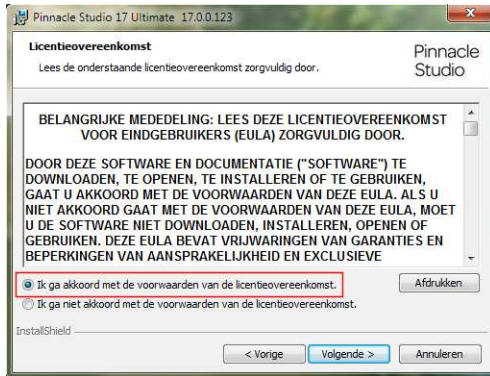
Pinnacle Studio 17 Ultimate 17.0.0.123

Licentieovereenkomst

Lees de onderstaande licentieovereenkomst zorgvuldig door.

Pinnacle Studio

BELANGRIJKE MEDEDELING: LEES DEZE LICENTIEOVEREENKOMST VOOR EINDGEBRUIKERS (EULA) ZORGVULDIG DOOR.

DOOR DEZE SOFTWARE EN DOCUMENTATIE ("SOFTWARE") TE DOWNLOADEN, TE OPENEN, TE INSTALLEREN OF TE GEBRUIKEN, GAAT U AKKOORD MET DE VOORWAARDEN VAN DEZE EULA. ALS U NIET AKKOORD GAAT MET DE VOORWAARDEN VAN DEZE EULA, MOET U DE SOFTWARE NIET DOWNLOADEN, INSTALLEREN, OPENEN OF GEBRUIKEN. DEZE EULA BEVAT VRIJWARINGEN VAN GARANTIES EN BEPERKINGEN VAN AANSPRAKELIJKHEID EN EXCLUSIEVE

Ik ga akkoord met de voorwaarden van de licentieovereenkomst.

Afdrukken

Ik ga niet akkoord met de voorwaarden van de licentieovereenkomst.

InstallShield

< Vorige

Volgende >

Annuleren